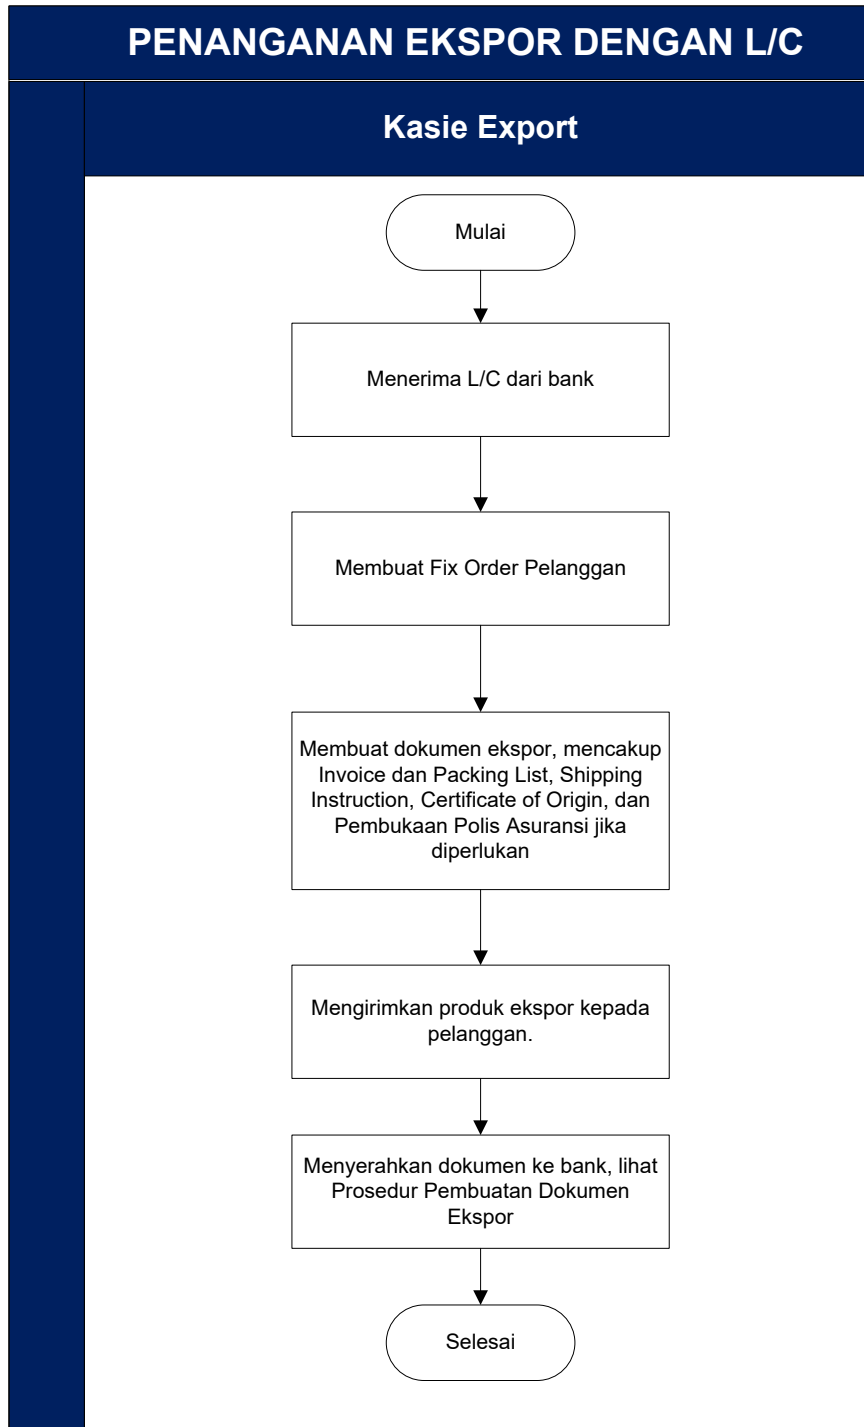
PENANGANAN EKSPOR DENGAN L/C

Kasie Export

Mulai

Menerima L/C dari bank

Membuat Fix Order Pelanggan

Membuat dokumen ekspor, mencakup Invoice dan Packing List, Shipping Instruction, Certificate of Origin, dan Pembukaan Polis Asuransi jika diperlukan

Mengirimkan produk ekspor kepada pelanggan.

Menyerahkan dokumen ke bank, lihat Prosedur Pembuatan Dokumen Ekspor

Selesai